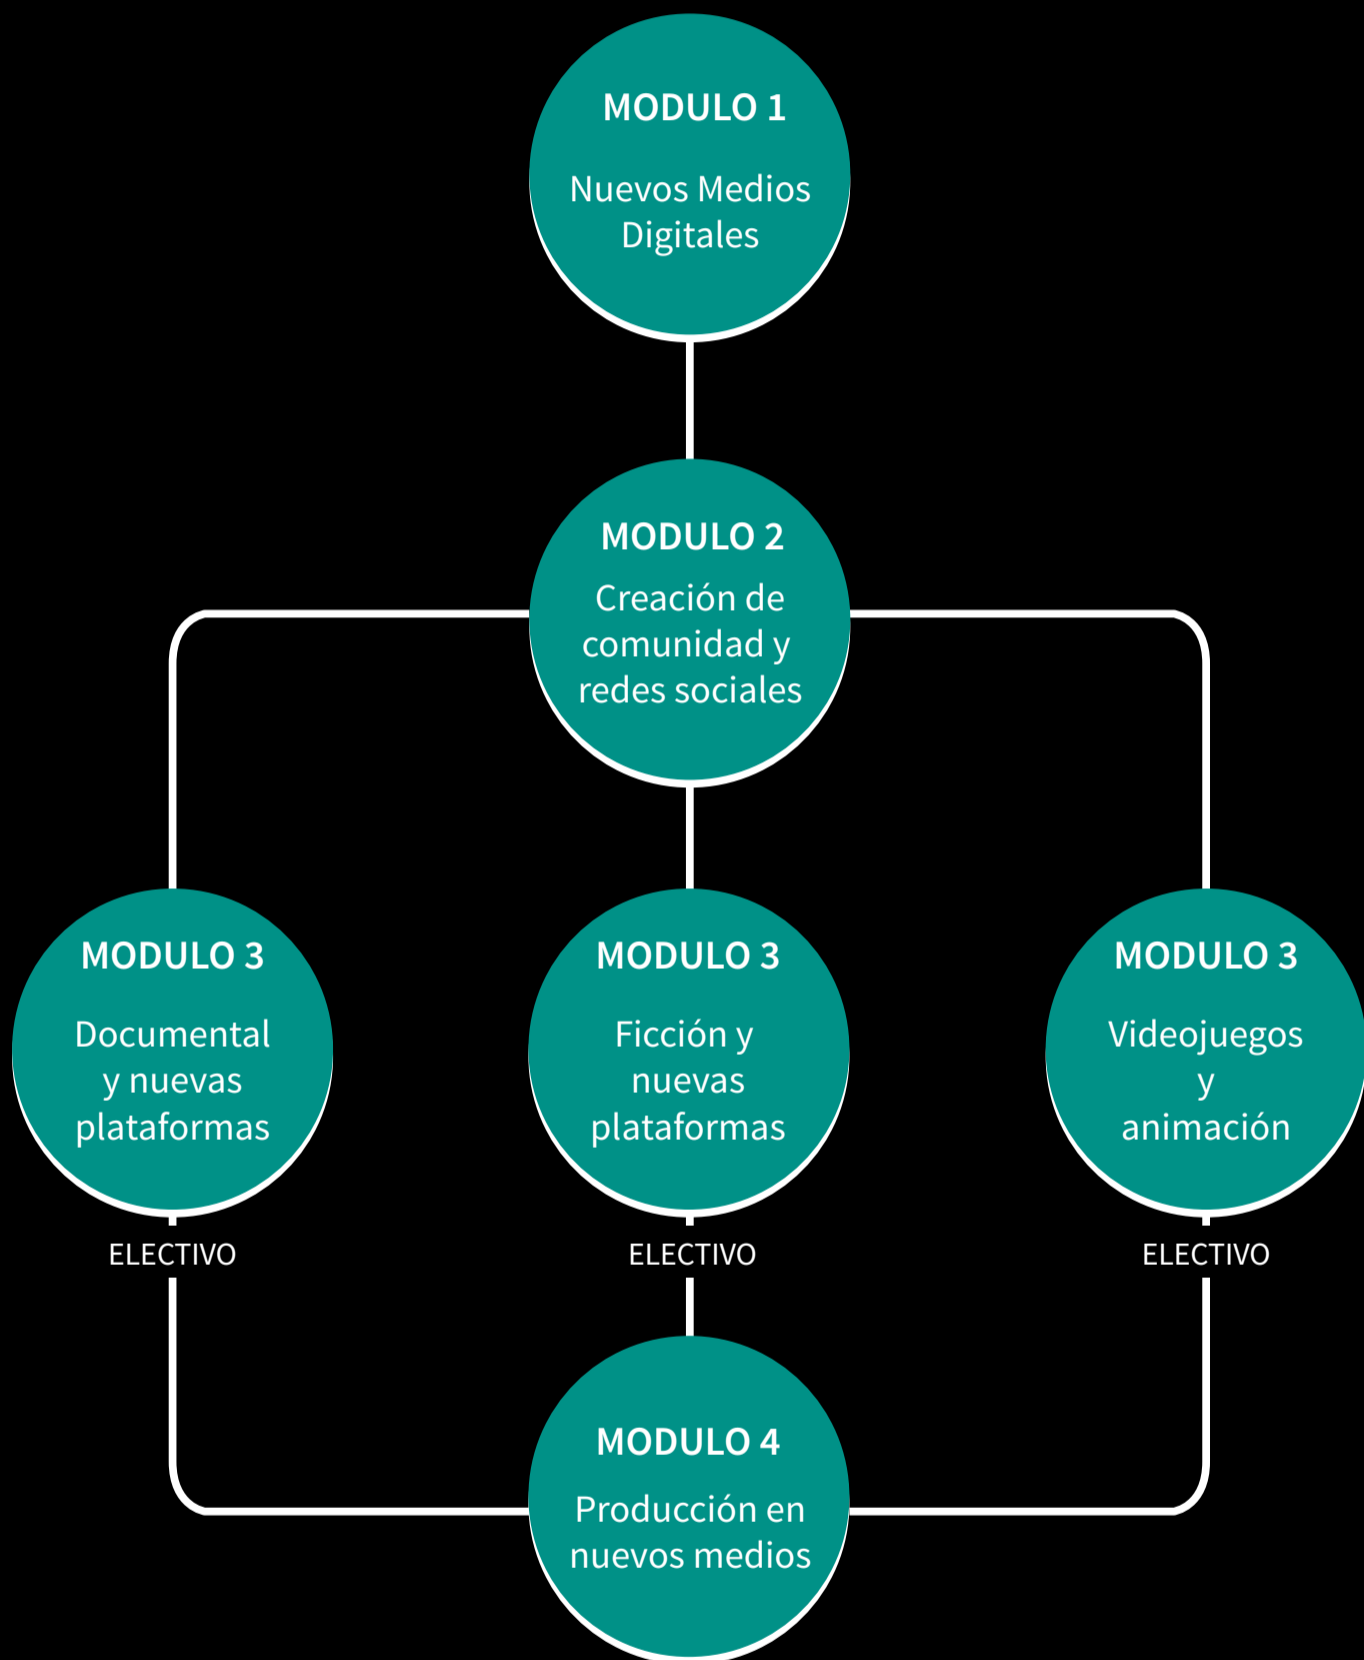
MODULO 1

Nuevos Medios Digitales

MODULO 2

Creación de comunidad y redes sociales

MODULO 3

Documental y nuevas plataformas

ELECTIVO

MODULO 3

Ficción y nuevas plataformas

ELECTIVO

MODULO 3

Videojuegos y animación

ELECTIVO

MODULO 4

Producción en nuevos medios